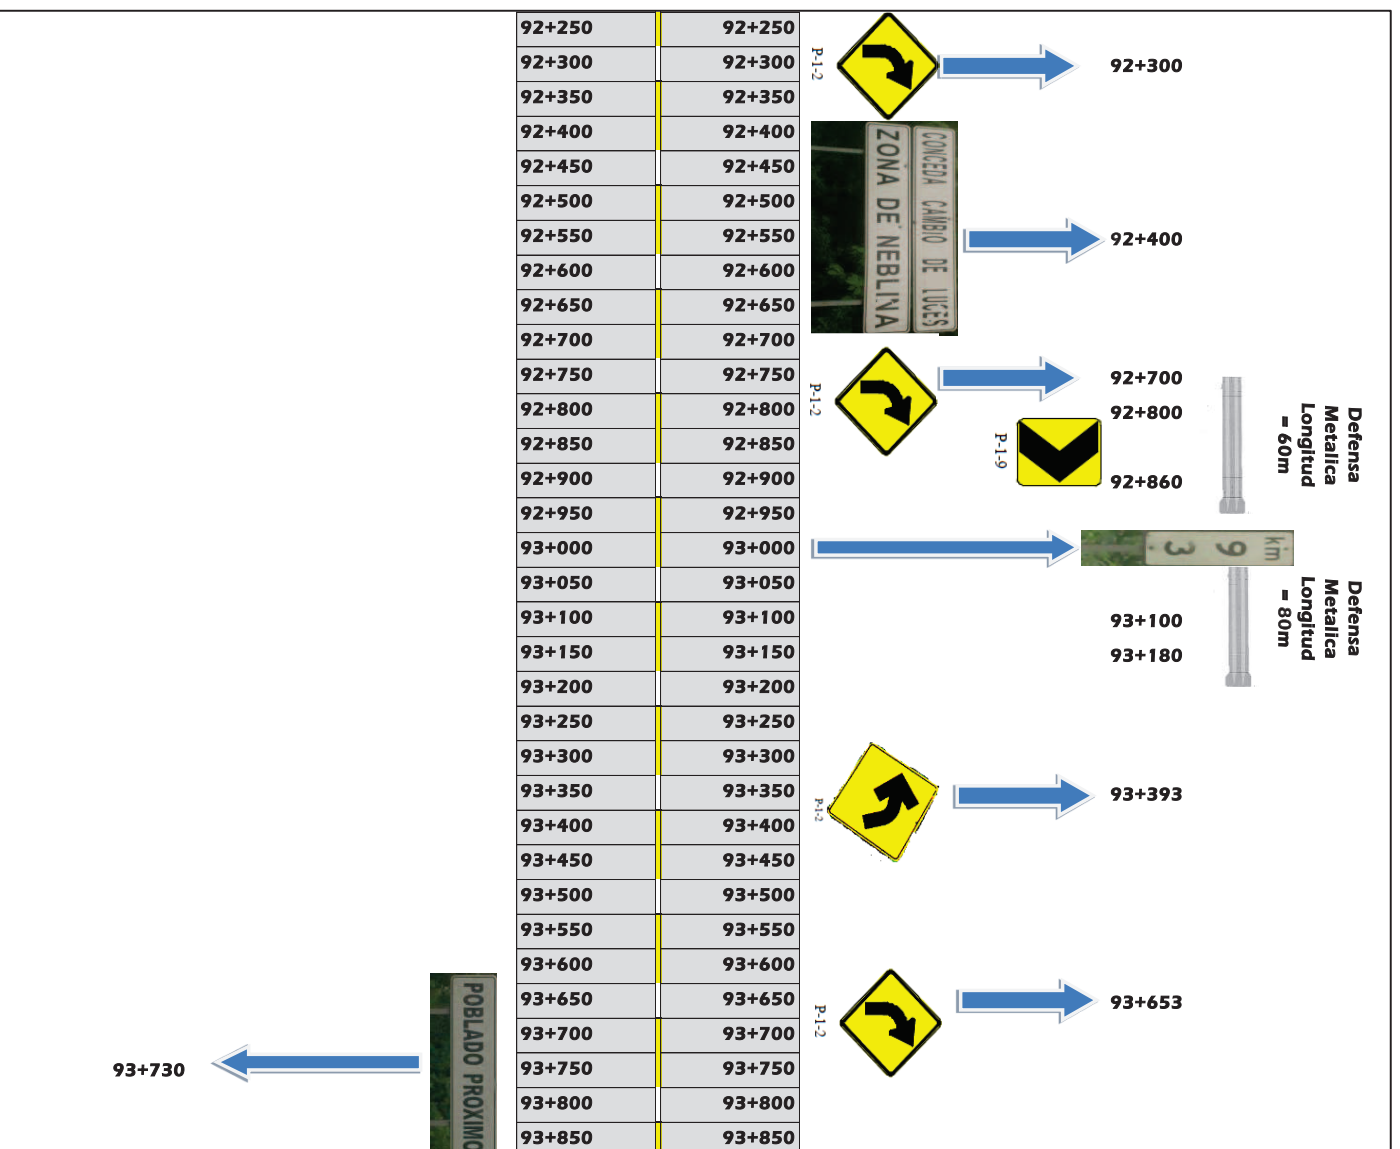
| 92+250 | 92+250 |
|---|---|
| 92+300 | 92+300 |
| 92+350 | 92+350 |
| 92+400 | 92+400 |
| 92+450 | 92+450 |
| 92+500 | 92+500 |
| 92+550 | 92+550 |
| 92+600 | 92+600 |
| 92+650 | 92+650 |
| 92+700 | 92+700 |
| 92+750 | 92+750 |
| 92+800 | 92+800 |
| 92+850 | 92+850 |
| 92+900 | 92+900 |
| 92+950 | 92+950 |
| 93+000 | 93+000 |
| 93+050 | 93+050 |
| 93+100 | 93+100 |
| 93+150 | 93+150 |
| 93+200 | 93+200 |
| 93+250 | 93+250 |
| 93+300 | 93+300 |
| 93+350 | 93+350 |
| 93+400 | 93+400 |
| 93+450 | 93+450 |
| 93+500 | 93+500 |
| 93+550 | 93+550 |
| 93+600 | 93+600 |
| 93+650 | 93+650 |
| 93+700 | 93+700 |
| 93+750 | 93+750 |
| 93+800 | 93+800 |
| 93+850 | 93+850 |

P-1-2

92+300

ZONA DE NEBLINA

CONCEDA CAMBIO DE LUCES

92+400

P-1-2

92+700

92+800

P-1-9

92+860

Defensa Metalica Longitud = 60m

km 93

Defensa Metalica Longitud = 80m

93+100

93+180

P-1-2

93+393

P-1-2

93+653

POBLADO PROXIMO

93+730